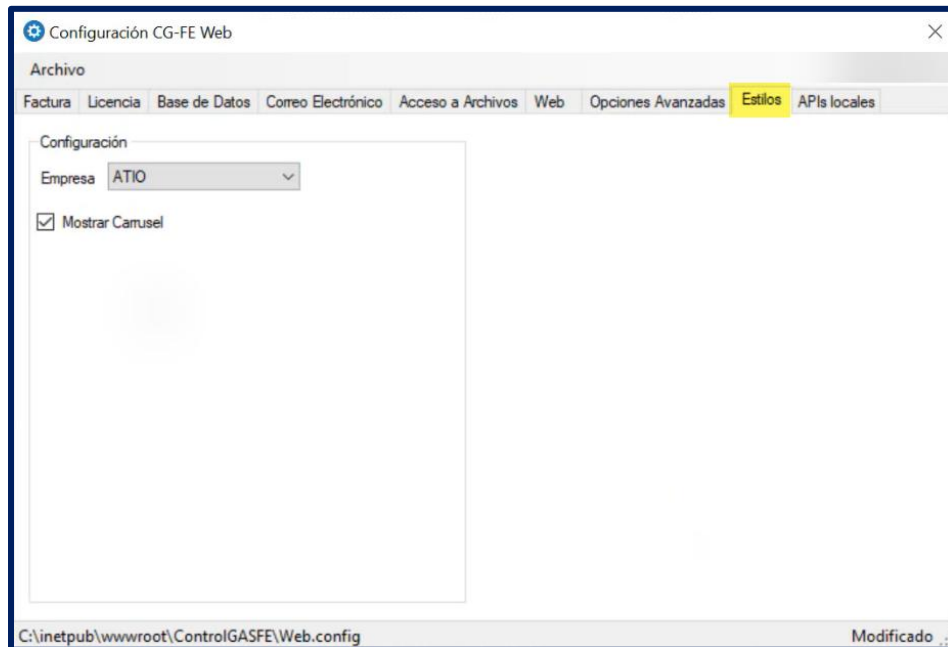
Configuración CG-FE Web

Archivo

Factura Licencia Base de Datos Correo Electrónico Acceso a Archivos Web Opciones Avanzadas Estilos APIs locales

Configuración

Empresa ATIO

Mostrar Carrusel

C:\inetpub\wwwroot\ControlGASFE\Web.config

Modificado